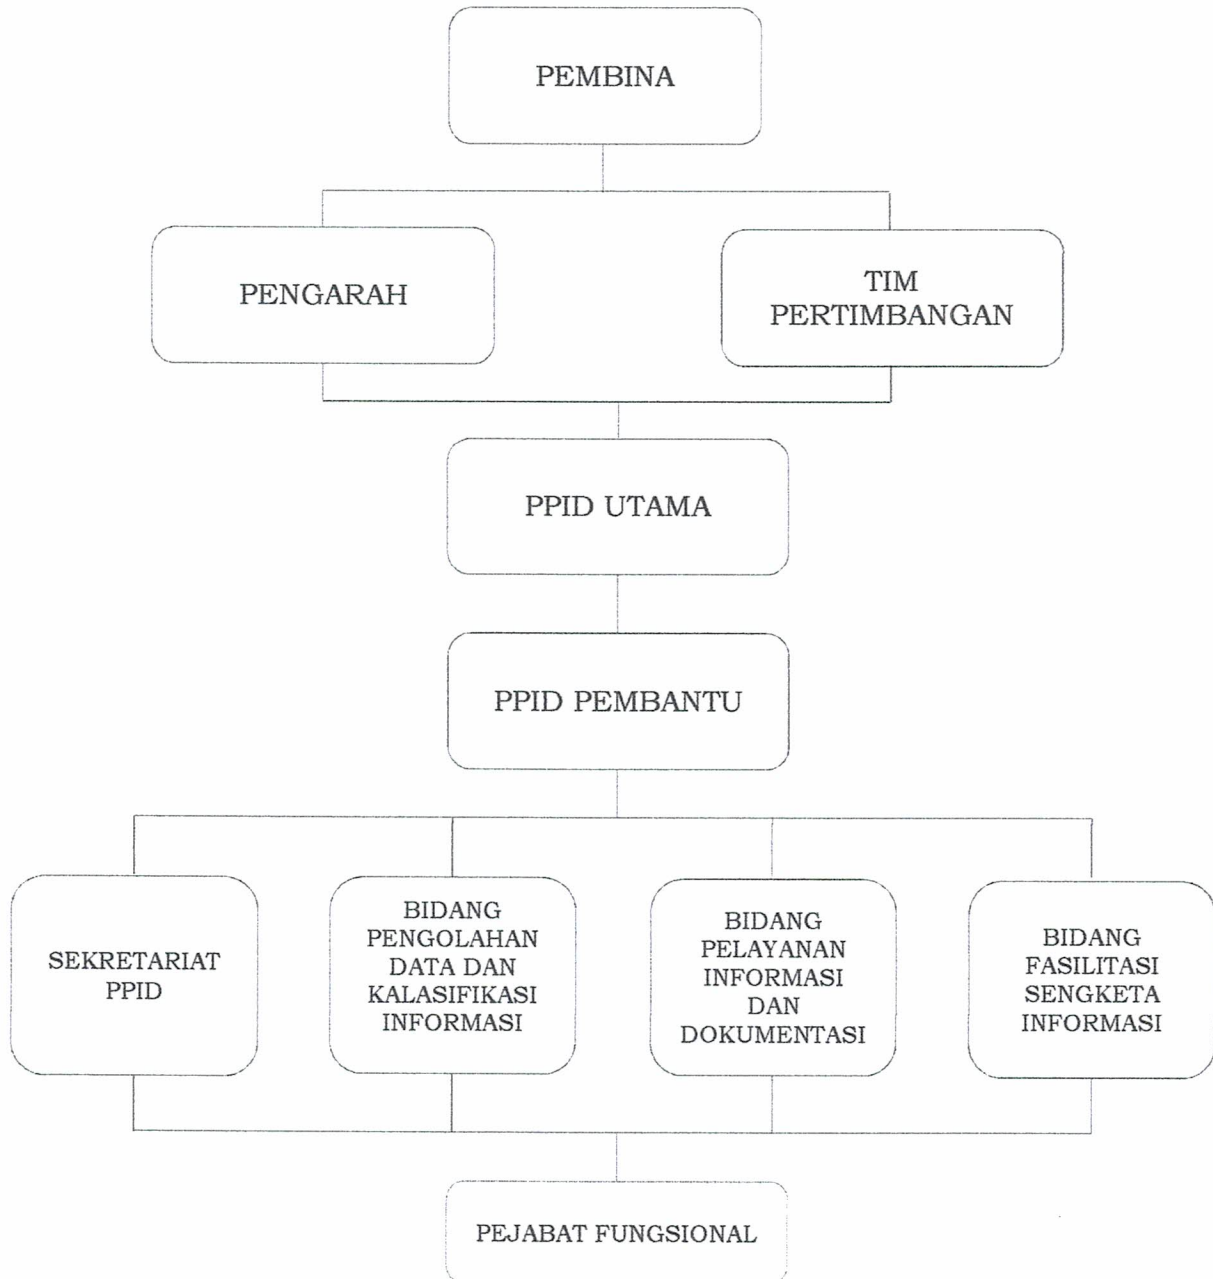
PEMBINA

PENGARAH

TIM PERTIMBANGAN

PPID UTAMA

PPID PEMBANTU

SEKRETARIAT PPID

BIDANG PENGOLAHAN DATA DAN KALASIFIKASI INFORMASI

BIDANG PELAYANAN INFORMASI DAN DOKUMENTASI

BIDANG FASILITASI SENGKETA INFORMASI

PEJABAT FUNGSIONAL